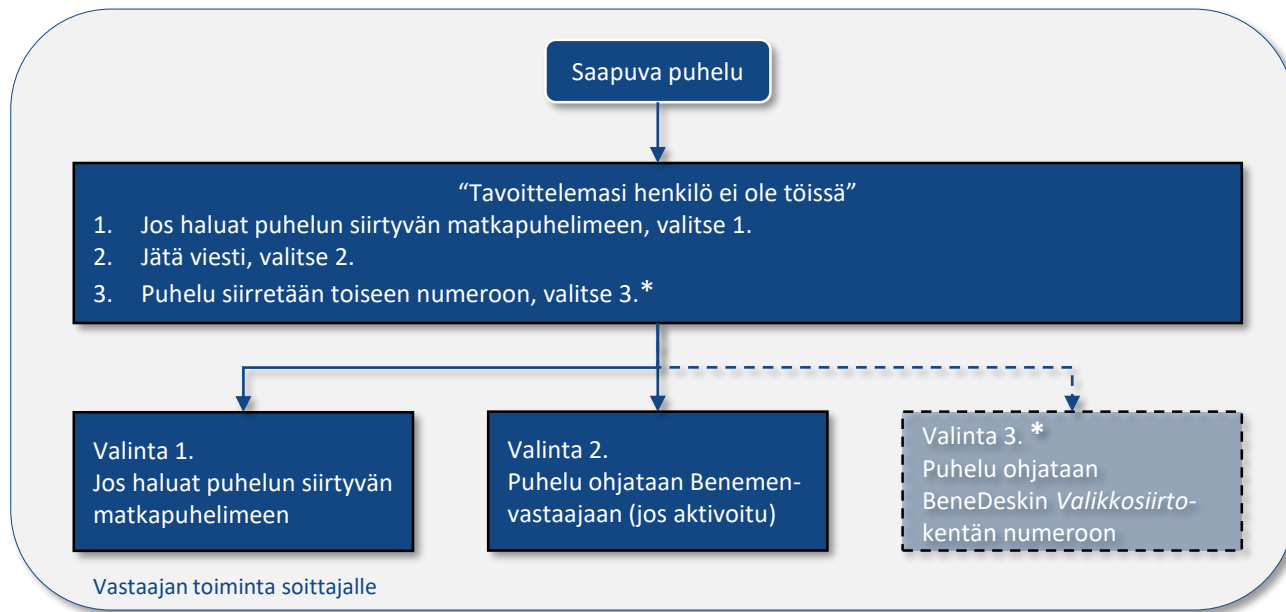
Saapuva puhelu

“Tavoittelemasi henkilö ei ole töissä”
1. Jos haluat puhelun siirtyvän matkapuhelimeen, valitse 1.
2. Jätä viesti, valitse 2.
3. Puhelu siirretään toiseen numeroon, valitse 3.*

Valinta 1.
Jos haluat puhelun siirtyvän matkapuhelimeen

Valinta 2.
Puhelu ohjataan Benemen-vastaajaan (jos aktivoitu)

Valinta 3. *
Puhelu ohjataan BeneDeskin *Valikkosiirto*-kentän numeroon

Vastaajan toiminta soittajalle